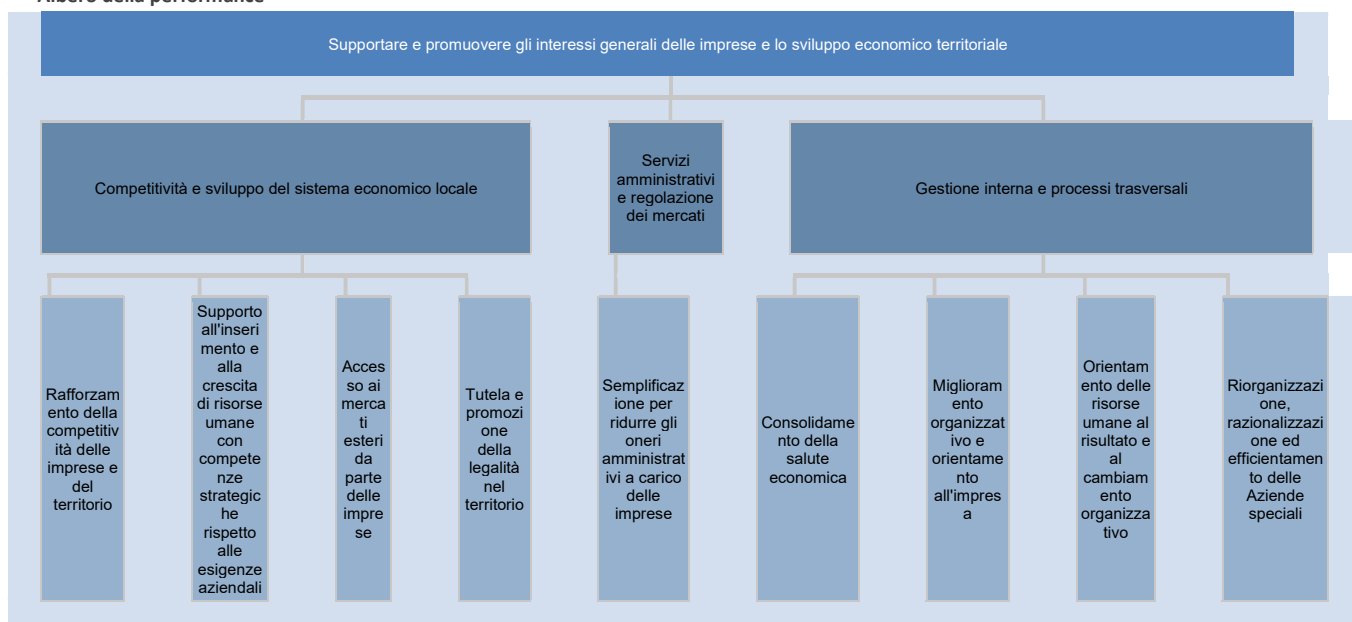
Albero della performance

Supportare e promuovere gli interessi generali delle imprese e lo sviluppo economico territoriale

Competitività e sviluppo del sistema economico locale

Servizi amministrativi e regolazione dei mercati

Gestione interna e processi trasversali

Rafforzamento della competitività delle imprese e del territorio

Supporto all'inserimento e alla crescita di risorse umane con competenze strategiche rispetto alle esigenze aziendali

Accesso ai mercati esteri da parte delle imprese

Tutela e promozione della legalità nel territorio

Semplificazione per ridurre gli oneri amministrativi a carico delle imprese

Consolidamento della salute economica

Miglioramento organizzativo e orientamento all'impresa

Orientamento delle risorse umane al risultato e al cambiamento organizzativo

Riorganizzazione, razionalizzazione ed efficientamento delle Aziende speciali